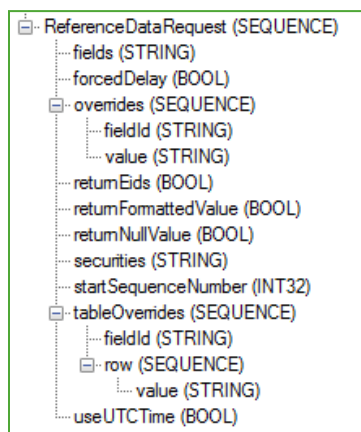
ReferenceDataRequest (SEQUENCE)
fields (STRING)
forcedDelay (BOOL)
overrides (SEQUENCE)
fieldId (STRING)
value (STRING)
returnEids (BOOL)
returnFormattedValue (BOOL)
returnNullValue (BOOL)
securities (STRING)
startSequenceNumber (INT32)
tableOverrides (SEQUENCE)
fieldId (STRING)
row (SEQUENCE)
value (STRING)
useUTCTime (BOOL)